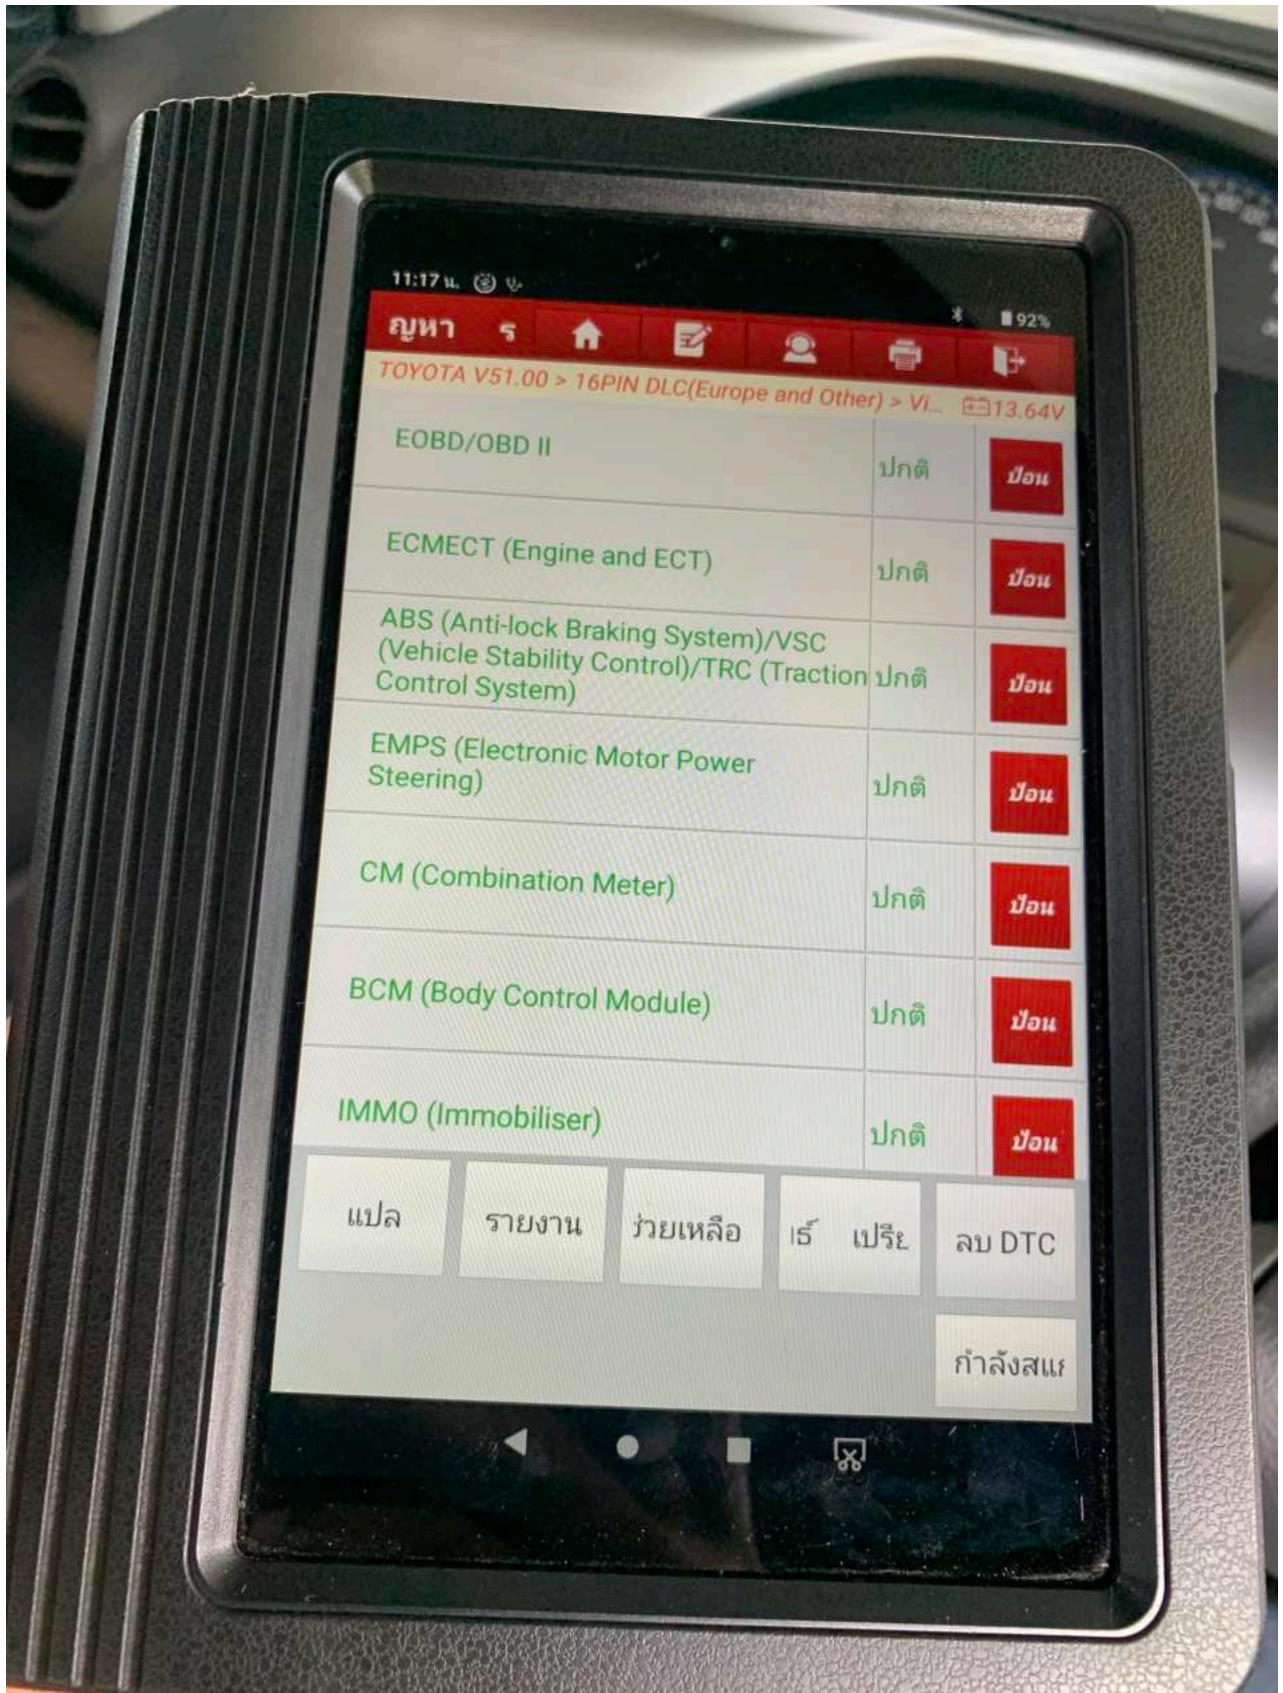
11:17 น.

92%

ญหา ร

TOYOTA V51.00 > 16PIN DLC(Europe and Other) > Vi...

13.64V

| | | |
|---|---|---|
| EOBD/OBD II | ปกติ | ป้อน |
| ECMECT (Engine and ECT) | ปกติ | ป้อน |
| ABS (Anti-lock Braking System)/VSC (Vehicle Stability Control)/TRC (Traction Control System) | ปกติ | ป้อน |
| EMPS (Electronic Motor Power Steering) | ปกติ | ป้อน |
| CM (Combination Meter) | ปกติ | ป้อน |
| BCM (Body Control Module) | ปกติ | ป้อน |
| IMMO (Immobiliser) | ปกติ | ป้อน |

แปล

รายงาน

ว่วยเหลือ

เร์ เปรีย

ลบ DTC

กำลังสแเ